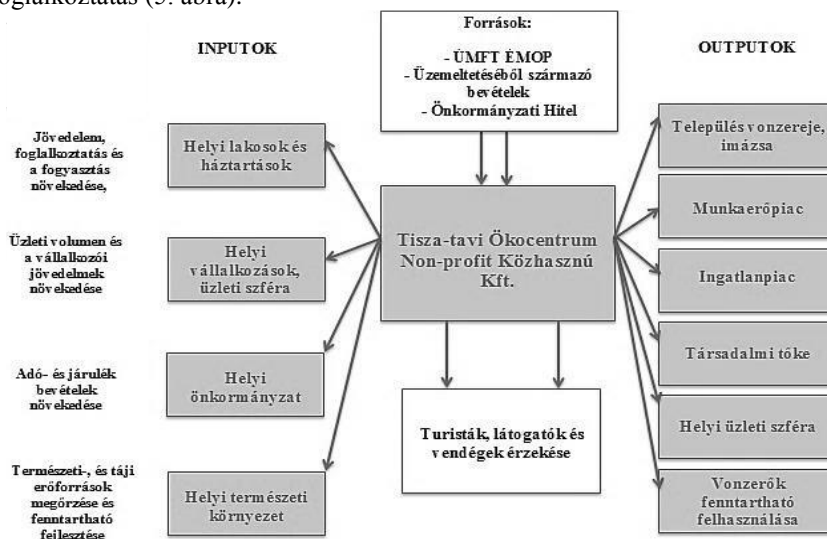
foglalkoztatás (5. ábra).

INPUTOK

Források:

- ÚMFT ÉMOP
- Üzemeltetéséből származó bevételek
- Önkormányzati Hitel

OUTPUTOK

Jövedelem, foglalkoztatás és a fogyasztás növekedése,

Helyi lakosok és háztartások

Üzleti volumen és a vállalkozói jövedelmek növekedése

Helyi vállalkozások, üzleti szféra

Tisza-tavi Ökocentrum Non-profit Közhasznú Kft.

Adó- és járulék bevételek növekedése

Helyi önkormányzat

Természeti-, és táji erőforrások megőrzése és fenntartható fejlesztése

Helyi természeti környezet

Turisták, látogatók és vendégek érzekése

Település vonzereje, imázsa

Munkaerőpiac

Ingatlanpiac

Társadalmi tőke

Helyi üzleti szféra

Vonzerők fenntartható felhasználása